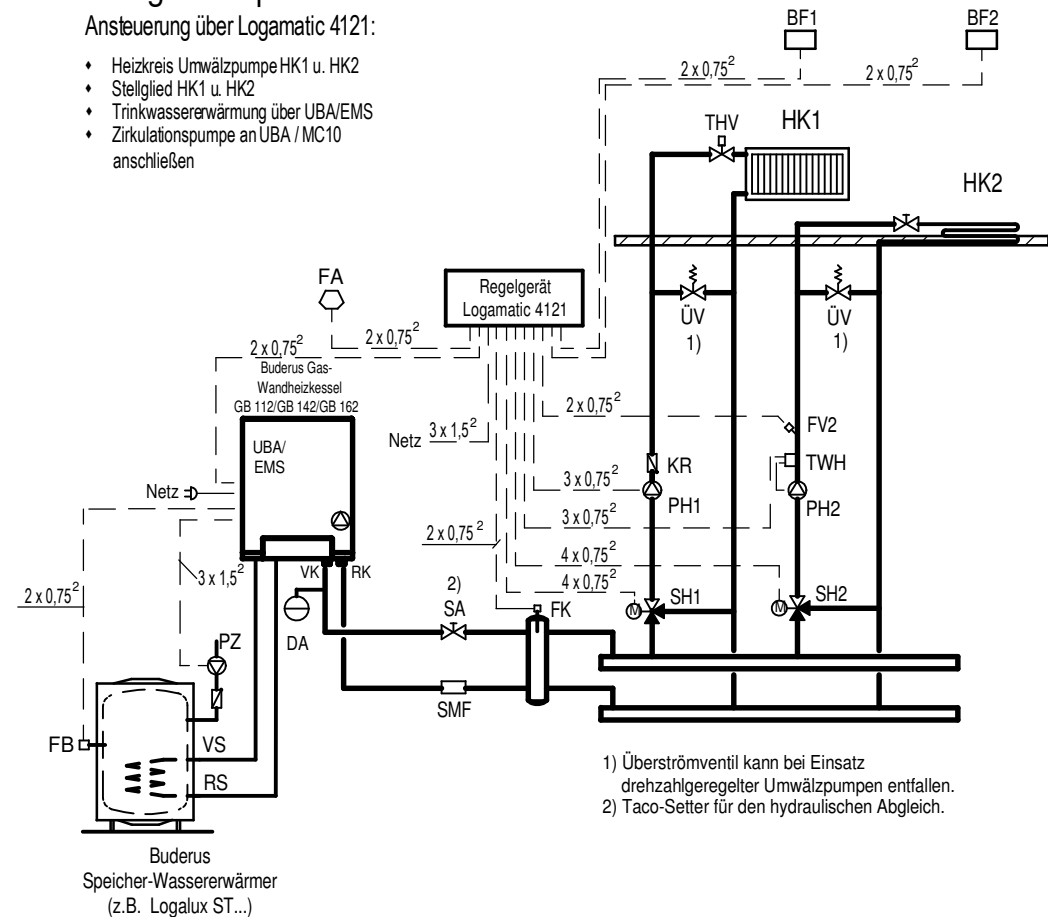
Ansteuerung über Logamatic 4121:

- Heizkreis Umwälzpumpe HK1 u. HK2
- Stellglied HK1 u. HK2
- Trinkwassererwärmung über UBA/EMS
- Zirkulationspumpe an UBA / MC10 anschließen

BF1
BF2
$2 \times 0,75^2$
$2 \times 0,75^2$
THV
HK1
HK2
FA
Regelgerät Logamatic 4121
$2 \times 0,75^2$
$2 \times 0,75^2$
Buderus Gas-Wandheizkessel GB 112/GB 142/GB 162
ÜV 1)
ÜV 1)
$2 \times 0,75^2$
FV2
Netz $3 \times 1,5^2$
UBA/ EMS
KR
TWH
$3 \times 0,75^2$
PH1
PH2
Netz
$3 \times 0,75^2$
$2 \times 0,75^2$
$4 \times 0,75^2$
$3 \times 1,5^2$
VK
RK
$4 \times 0,75^2$
2) SA
SH1
SH2
$2 \times 0,75^2$
FK
DA
PZ
SMF
FB
VS
RS

1) Überströmventil kann bei Einsatz drehzahlgeregelter Umwälzpumpen entfallen.
2) Taco-Setter für den hydraulischen Abgleich.

Buderus Speicher-Wassererwärmer (z.B. Logalux ST...)